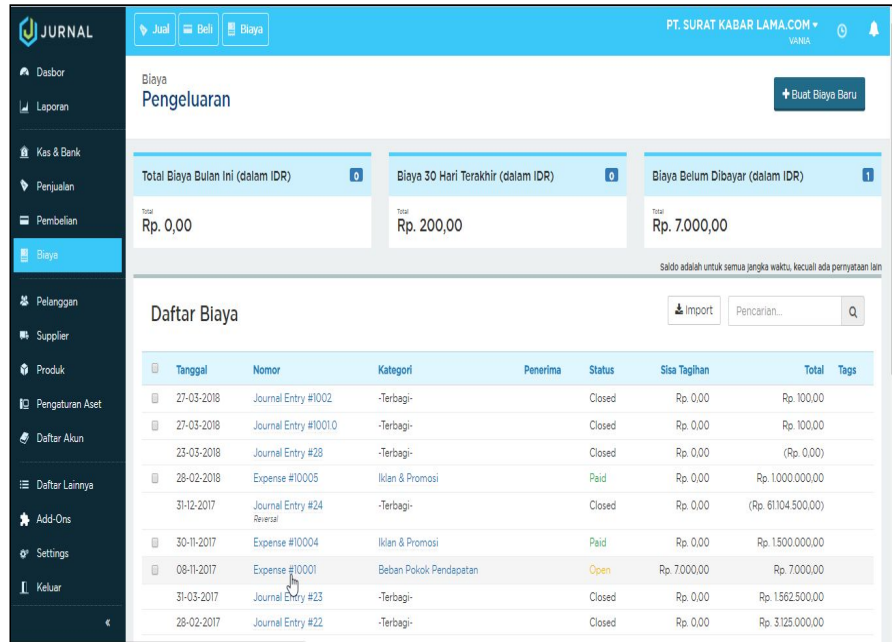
JURNAL

Jual | Beli | Biaya

PT. SURAT KABAR LAMA.COM
VANIA

Dasbor
Laporan
Kas & Bank
Penjualan
Pembelian
Biaya
Pelanggan
Supplier
Produk
Pengaturan Aset
Daftar Akun
Daftar Lainnya
Add-Ons
Settings
Keluar
«

Biaya
Pengeluaran

+ Buat Biaya Baru

Total Biaya Bulan Ini (dalam IDR) 0
Total
Rp. 0,00

Biaya 30 Hari Terakhir (dalam IDR) 0
Total
Rp. 200,00

Biaya Belum Dibayar (dalam IDR) 1
Total
Rp. 7.000,00

Saldo adalah untuk semua jangka waktu, kecuali ada pernyataan lain

Daftar Biaya

Import
Pencarian...

| | Tanggal | Nomor | Kategori | Penerima | Status | Sisa Tagihan | Total | Tags |
|---|---|---|---|---|---|---|---|---|
| | 27-03-2018 | Journal Entry #1002 | -Terbagi- | | Closed | Rp. 0,00 | Rp. 100,00 | |
| | 27-03-2018 | Journal Entry #1001.0 | -Terbagi- | | Closed | Rp. 0,00 | Rp. 100,00 | |
| | 23-03-2018 | Journal Entry #28 | -Terbagi- | | Closed | Rp. 0,00 | (Rp. 0,00) | |
| | 28-02-2018 | Expense #10005 | Iklan & Promosi | | Paid | Rp. 0,00 | Rp. 1.000.000,00 | |
| | 31-12-2017 | Journal Entry #24 Reversal | -Terbagi- | | Closed | Rp. 0,00 | (Rp. 61.104.500,00) | |
| | 30-11-2017 | Expense #10004 | Iklan & Promosi | | Paid | Rp. 0,00 | Rp. 1.500.000,00 | |
| | 08-11-2017 | Expense #10001 | Beban Pokok Pendapatan | | Open | Rp. 7.000,00 | Rp. 7.000,00 | |
| | 31-03-2017 | Journal Entry #23 | -Terbagi- | | Closed | Rp. 0,00 | Rp. 1.562.500,00 | |
| | 28-02-2017 | Journal Entry #22 | -Terbagi- | | Closed | Rp. 0,00 | Rp. 3.125.000,00 | |